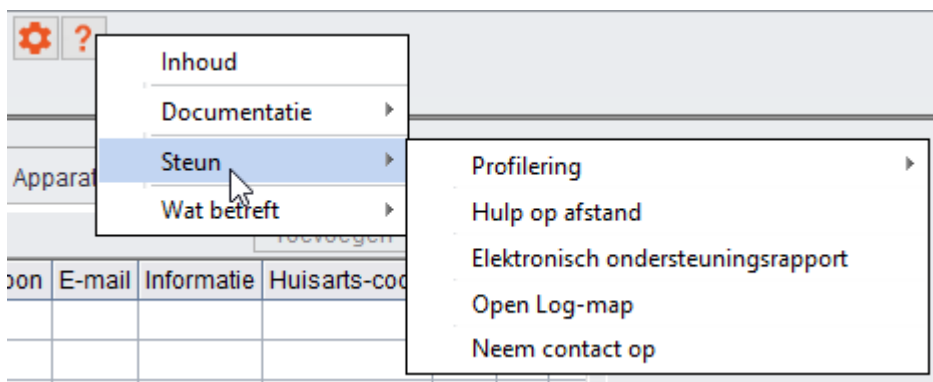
?

Inhoud
Documentatie
Steun
Wat betreft

Profilering
Hulp op afstand
Elektronisch ondersteuningsrapport
Open Log-map
Neem contact op

Apparat
Toevoegen

| oon | E-mail | Informatie | Huisarts-coo |
|---|---|---|---|
| | | | |
| | | | |